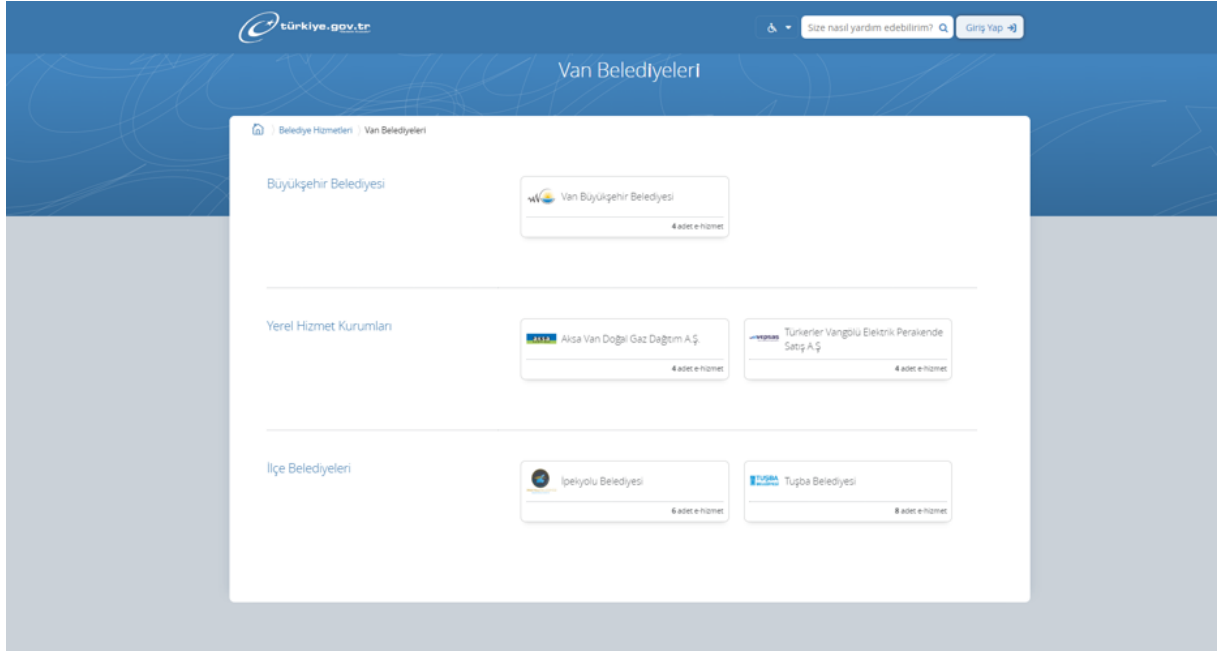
türkiye.gov.tr

Size nasıl yardım edebilirim?

Giriş Yap

Van Belediyeleri

Belediye Hizmetleri Van Belediyeleri

Büyükşehir Belediyesi

Van Büyükşehir Belediyesi

4 adet e-hizmet

Yerel Hizmet Kurumları

AKSA Aksa Van Doğal Gaz Dağıtım A.Ş.

4 adet e-hizmet

vepsas Türkerler Vangölü Elektrik Perakende Satış A.Ş.

4 adet e-hizmet

İlçe Belediyeleri

İpekyolu Belediyesi

6 adet e-hizmet

TUŞBA BELEDİYESİ Tuşba Belediyesi

8 adet e-hizmet